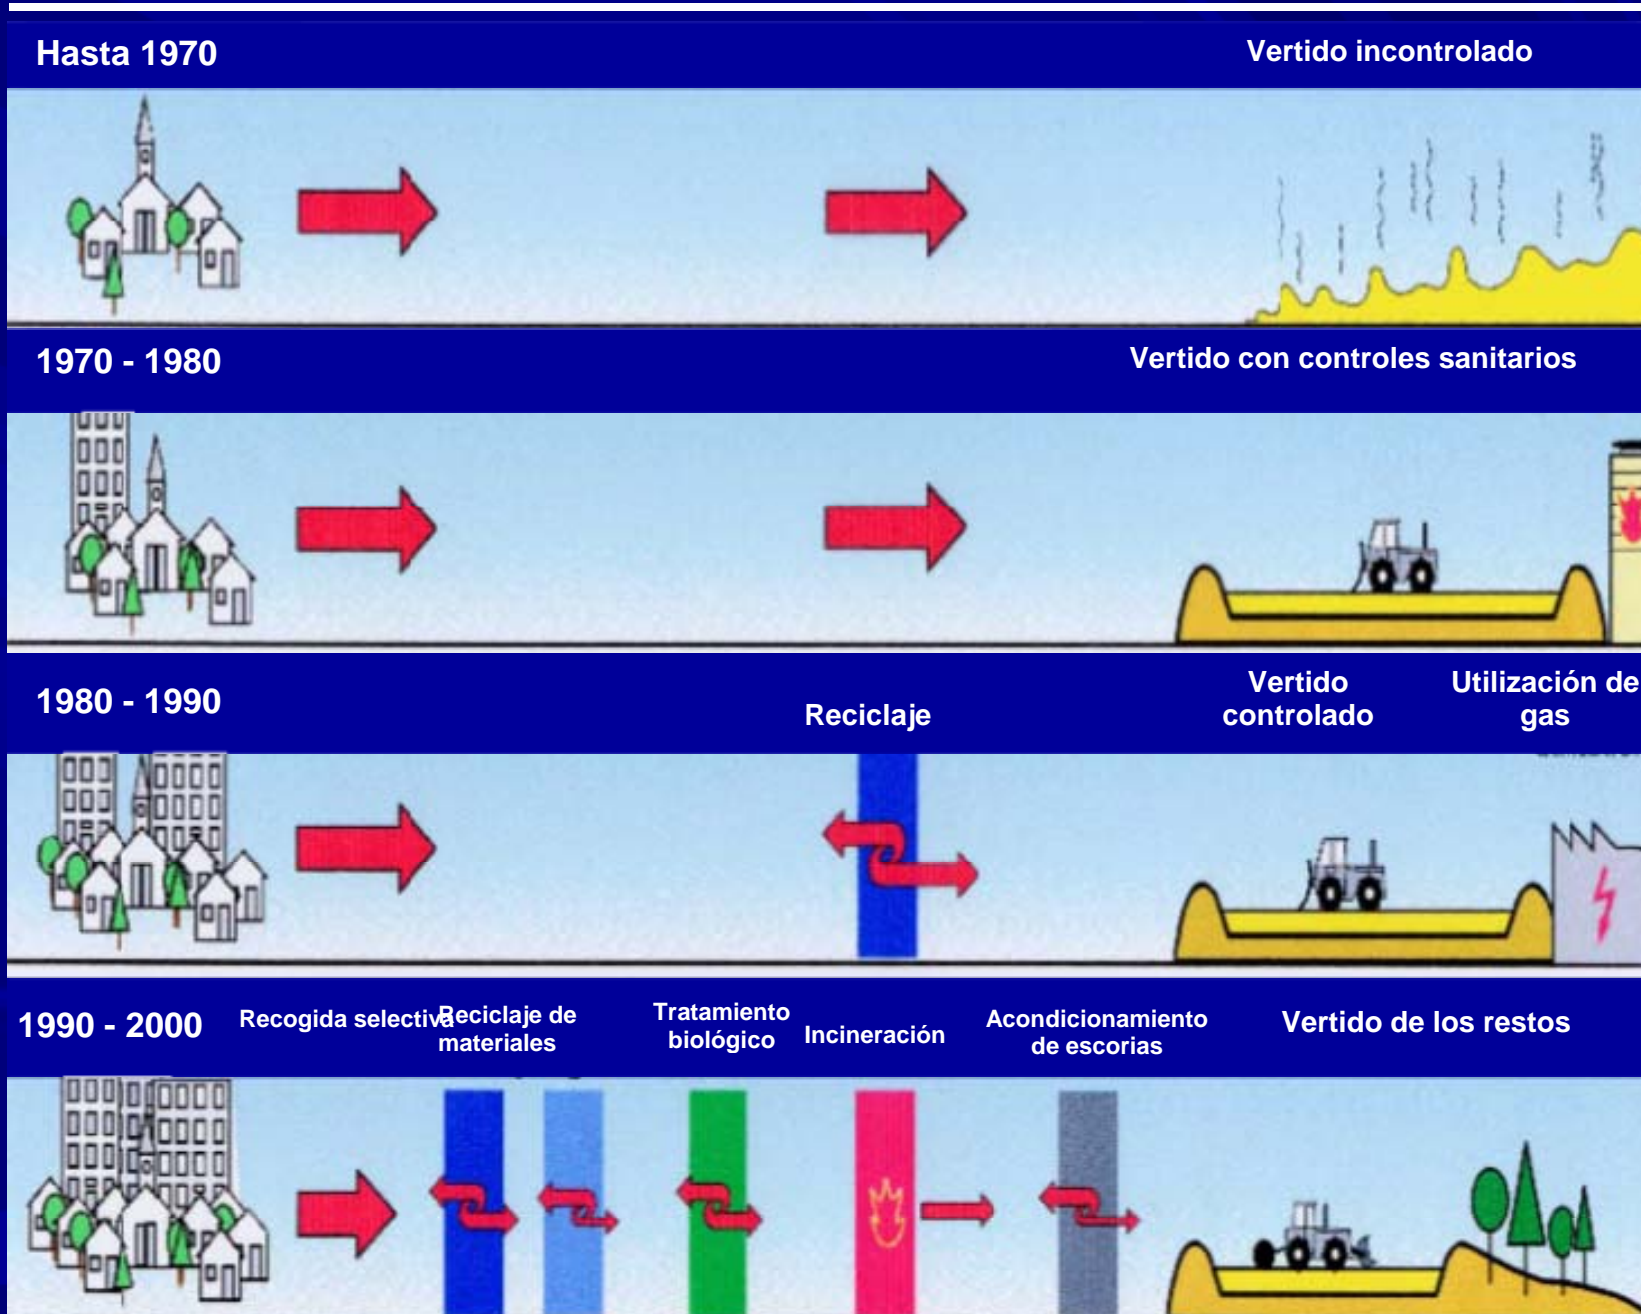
Hasta 1970

Vertido incontrolado

1970 - 1980

Vertido con controles sanitarios

1980 - 1990

Reciclaje

Vertido controlado

Utilización de gas

1990 - 2000

Recogida selectiva

Reciclaje de materiales

Tratamiento biológico

Incineración

Acondicionamiento de escorias

Vertido de los restos